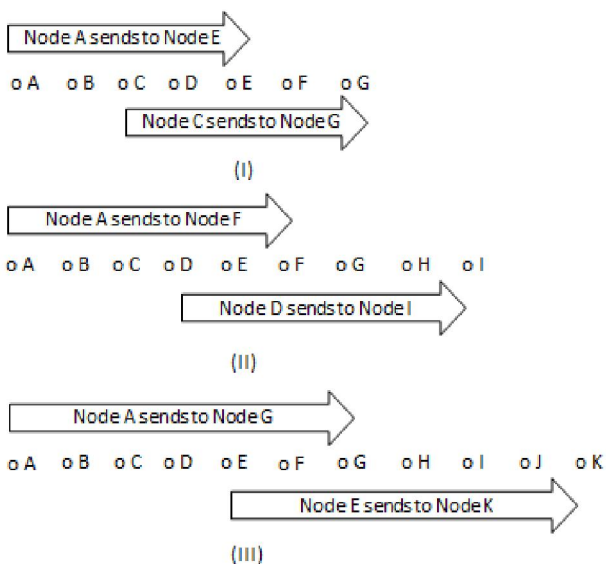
Node A sendsto Node E

oA oB oC oD oE oF oG

Node C sendsto Node G

(I)

Node A sendsto Node F

oA oB oC oD oE oF oG oH oI

Node D sendsto Node I

(II)

Node A sendsto Node G

oA oB oC oD oE oF oG oH oI oJ oK

Node E sendsto Node K

(III)